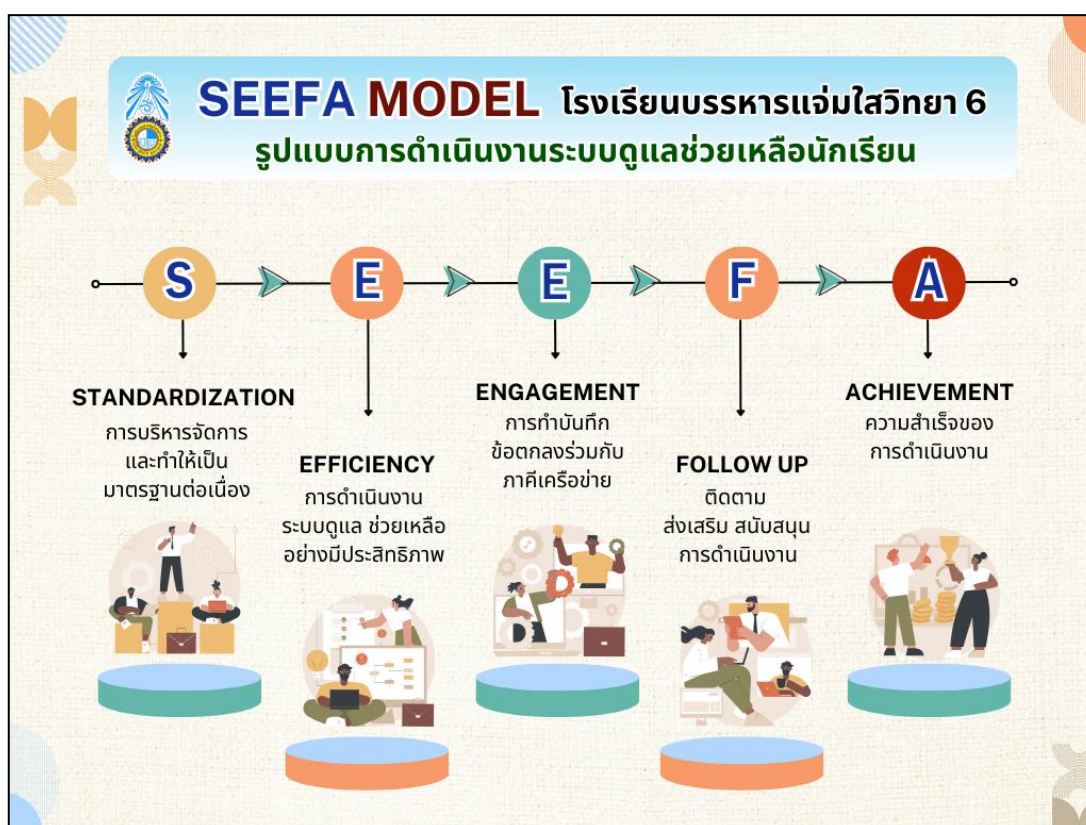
SEEFA MODEL โรงเรียนบรรหารแจ่มใสวิทยา 6
รูปแบบการดำเนินงานระบบดูแลช่วยเหลือนักเรียน

S E E F A

STANDARDIZATION
การบริหารจัดการและทำให้เป็นมาตรฐานต่อเนื่อง

EFFICIENCY
การดำเนินงานระบบดูแล ช่วยเหลืออย่างมีประสิทธิภาพ

ENGAGEMENT
การทำบันทึกข้อตกลงร่วมกับภาคีเครือข่าย

FOLLOW UP
ติดตาม ส่งเสริม สนับสนุนการดำเนินงาน

ACHIEVEMENT
ความสำเร็จของการดำเนินงาน